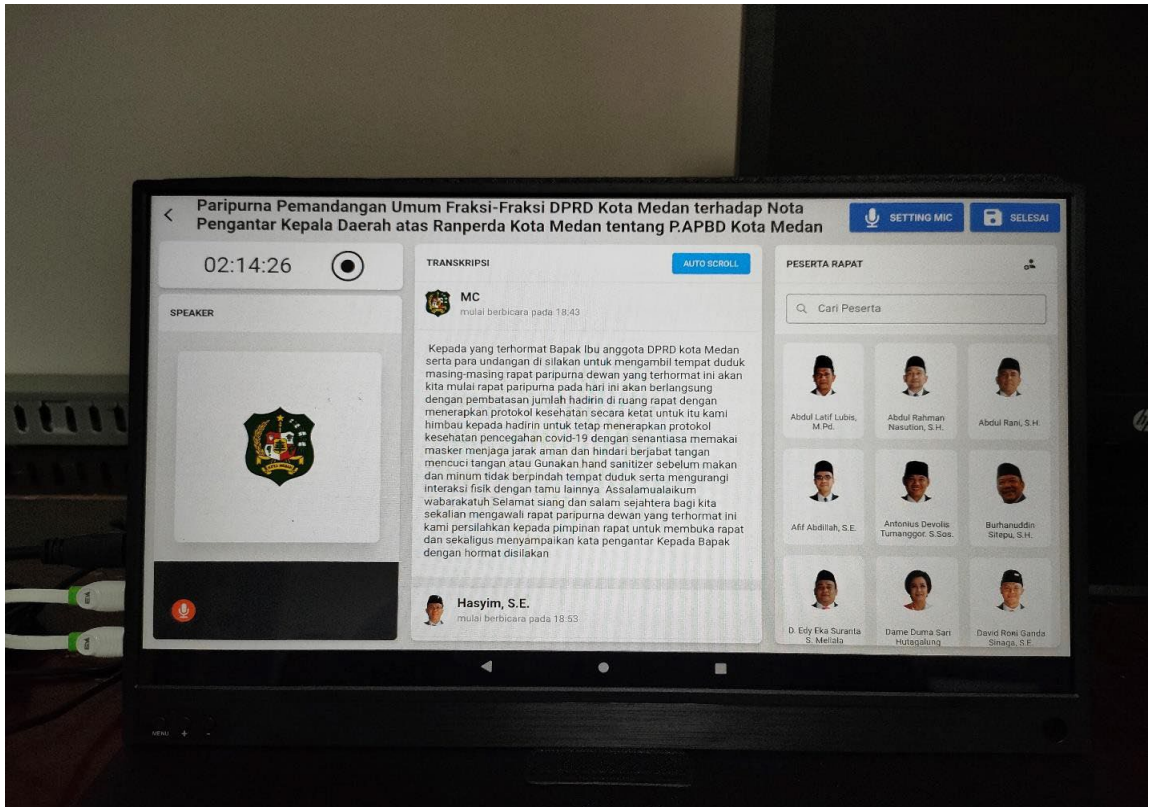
Paripurna Pemandangan Umum Fraksi-Fraksi DPRD Kota Medan terhadap Nota Pengantar Kepala Daerah atas Ranperda Kota Medan tentang P.APBD Kota Medan

SETTING MIC

SELESAI

02:14:26

SPEAKER

TRANSKRIPSI

AUTO SCROLL

MC
mulai berbicara pada 18:43

Kepada yang terhormat Bapak Ibu anggota DPRD kota Medan serta para undangan di silakan untuk mengambil tempat duduk masing-masing rapat paripurna dewan yang terhormat ini akan kita mulai rapat paripurna pada hari ini akan berlangsung dengan pembatasan jumlah hadirin di ruang rapat dengan menerapkan protokol kesehatan secara ketat untuk itu kami himbau kepada hadirin untuk tetap menerapkan protokol kesehatan pencegahan covid-19 dengan senantiasa memakai masker menjaga jarak aman dan hindari berjabat tangan mencuci tangan atau Gunakan hand sanitizer sebelum makan dan minum tidak berpindah tempat duduk serta mengurangi interaksi fisik dengan tamu lainnya Assalamualaikum wabarakatuh Selamat siang dan salam sejahtera bagi kita sekalian mengawali rapat paripurna dewan yang terhormat ini kami persilahkan kepada pimpinan rapat untuk membuka rapat dan sekaligus menyampaikan kata pengantar Kepada Bapak dengan hormat disilakan

Hasyim, S.E.
mulai berbicara pada 18:53

PESERTA RAPAT

Cari Peserta

Abdul Latif Lubis, M.Pd.

Abdul Rahman Nasution, S.H.

Abdul Rani, S.H.

Afif Abdillah, S.E.

Antonius Devolis Tumanggor, S.Sos.

Burhanuddin Sitepu, S.H.

D. Edy Eka Suranta S. Meliala

Dame Duma Sari Hutagalung

David Roni Ganda Sinaga, S.E.

MENU